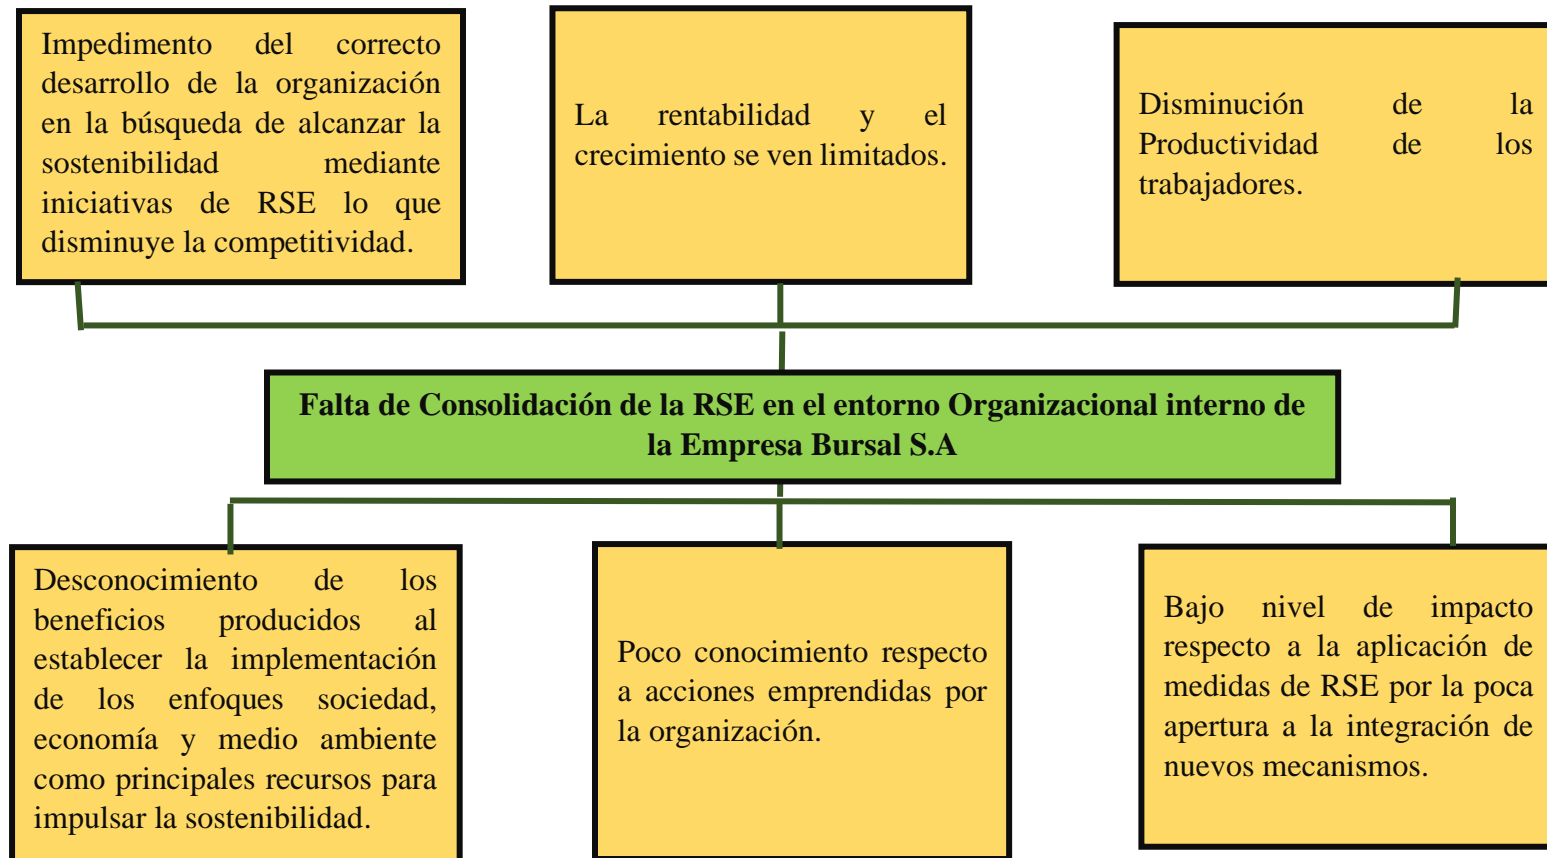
Impedimento del correcto desarrollo de la organización en la búsqueda de alcanzar la sostenibilidad mediante iniciativas de RSE lo que disminuye la competitividad.

La rentabilidad y el crecimiento se ven limitados.

Disminución de la Productividad de los trabajadores.

**Falta de Consolidación de la RSE en el entorno Organizacional interno de la Empresa Bursal S.A**

Desconocimiento de los beneficios producidos al establecer la implementación de los enfoques sociedad, economía y medio ambiente como principales recursos para impulsar la sostenibilidad.

Poco conocimiento respecto a acciones emprendidas por la organización.

Bajo nivel de impacto respecto a la aplicación de medidas de RSE por la poca apertura a la integración de nuevos mecanismos.